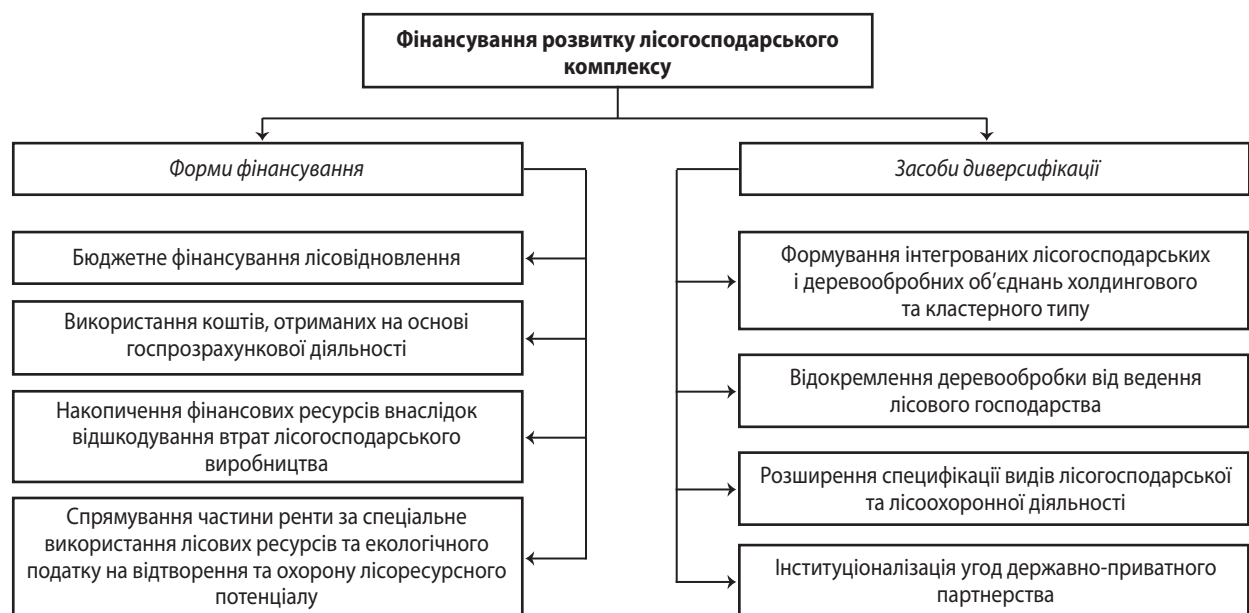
Фінансування розвитку лісогосподарського комплексу

Форми фінансування

Бюджетне фінансування лісовідновлення

Використання коштів, отриманих на основі госпрозрахункової діяльності

Накопичення фінансових ресурсів внаслідок відшкодування втрат лісогосподарського виробництва

Спрямування частини ренти за спеціальне використання лісових ресурсів та екологічного податку на відтворення та охорону лісоресурсного потенціалу

Засоби диверсифікації

Формування інтегрованих лісогосподарських і деревообробних об'єднань холдингового та кластерного типу

Відокремлення деревообробки від ведення лісового господарства

Розширення специфікації видів лісогосподарської та лісоохоронної діяльності

Інституціоналізація угод державно-приватного партнерства